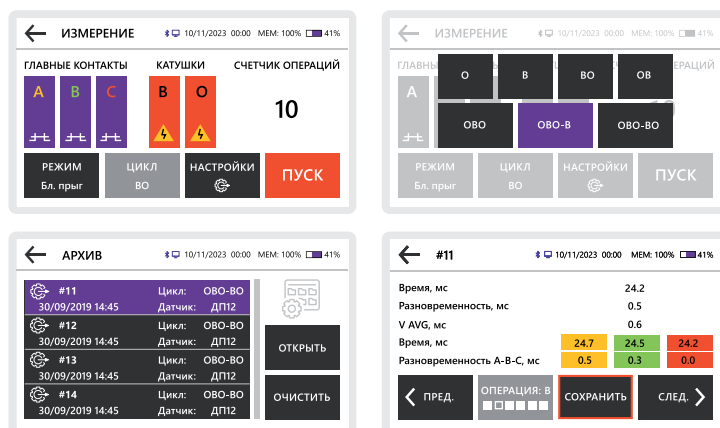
ИЗМЕРЕНИЕ 10/11/2023 00:00 MEM: 100% 41%

ГЛАВНЫЕ КОНТАКТЫ
A B C

КАТУШКИ
B O

СЧЕТЧИК ОПЕРАЦИЙ
10

РЕЖИМ
Бл. прыг

ЦИКЛ
ВО

НАСТРОЙКИ

ПУСК

ИЗМЕРЕНИЕ 10/11/2023 00:00 MEM: 100% 41%

ГЛАВ
A

O
B
BO
OB
OBO
OBO-B
OBO-BO

РЕЖИМ
Бл. прыг

ЦИКЛ
ВО

НАСТРОЙКИ

ПУСК

АРХИВ 10/11/2023 00:00 MEM: 100% 41%

| #11 | Цикл: | OBO-BO |
|---|---|---|
| 30/09/2019 14:45 | Датчик: | ДП12 |
| #12 | Цикл: | OBO-BO |
| 30/09/2019 14:45 | Датчик: | ДП12 |
| #13 | Цикл: | OBO-BO |
| 30/09/2019 14:45 | Датчик: | ДП12 |
| #14 | Цикл: | OBO-BO |
| 30/09/2019 14:45 | Датчик: | ДП12 |

ОТКРЫТЬ
ОЧИСТИТЬ

#11 10/11/2023 00:00 MEM: 100% 41%

| | | | |
|---|---|---|---|
| Время, мс | | 24.2 | |
| Разновременность, мс | | 0.5 | |
| V AVG, мс | | 0.6 | |
| Время, мс | 24.7 | 24.5 | 24.2 |
| Разновременность A-B-C, мс | 0.5 | 0.3 | 0.0 |

ПРЕД.
ОПЕРАЦИЯ: В
СОХРАНИТЬ
СЛЕД.